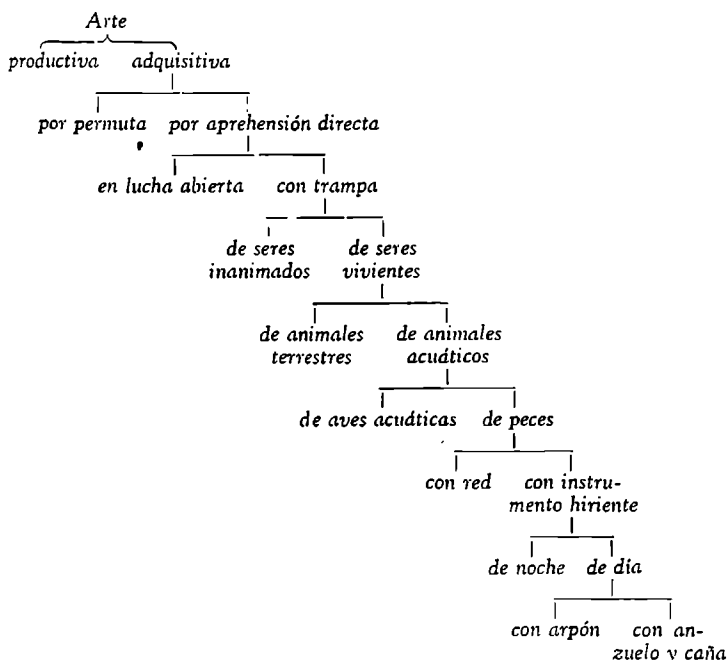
Arte

productiva adquisitiva

por permuta por aprehensión directa

en lucha abierta con trampa

de seres inanimados de seres vivientes

de animales terrestres de animales acuáticos

de aves acuáticas de peces

con red con instrumento hiriente

de noche de día

con arpón con anzuelo y caña